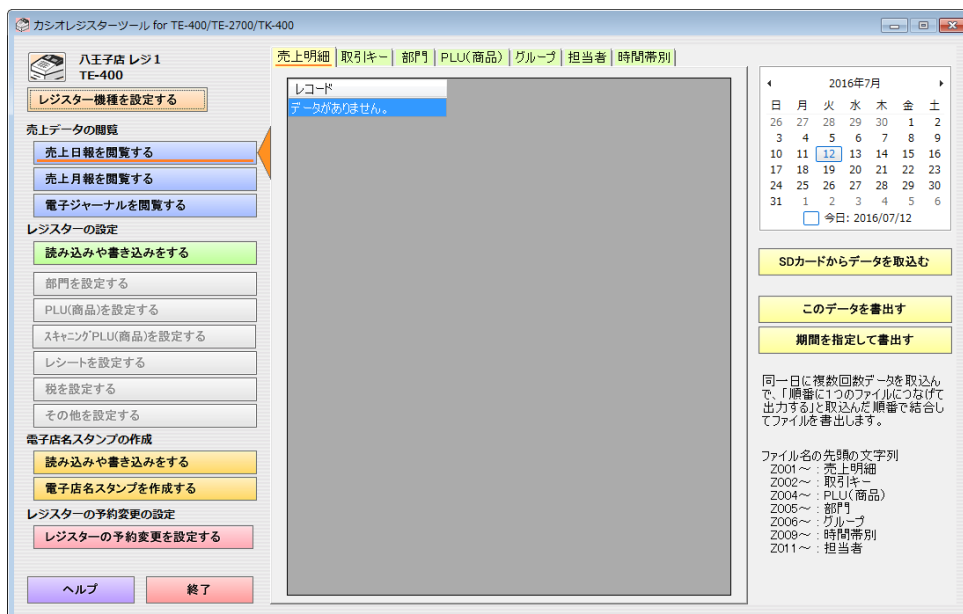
カシオレジスターツール for TE-400/TE-2700/TK-400

八王子店 レジ1
TE-400

レジスター機種を設定する

売上データの閲覧
売上日報を閲覧する
売上月報を閲覧する
電子ジャーナルを閲覧する

レジスターの設定
読み込みや書き込みをする
部門を設定する
PLU(商品)を設定する
ｽｷｬﾆﾝｸﾞPLU(商品)を設定する
レシートを設定する
税を設定する
その他を設定する

電子店名スタンプの作成
読み込みや書き込みをする
電子店名スタンプを作成する

レジスターの予約変更の設定
レジスターの予約変更を設定する

ヘルプ
終了

売上明細 | 取引キー | 部門 | PLU(商品) | グループ | 担当者 | 時間帯別

レコード
データがありません。

2016年7月

| 日 | 月 | 火 | 水 | 木 | 金 | 土 |
|---|---|---|---|---|---|---|
| 26 | 27 | 28 | 29 | 30 | 1 | 2 |
| 3 | 4 | 5 | 6 | 7 | 8 | 9 |
| 10 | 11 | 12 | 13 | 14 | 15 | 16 |
| 17 | 18 | 19 | 20 | 21 | 22 | 23 |
| 24 | 25 | 26 | 27 | 28 | 29 | 30 |
| 31 | 1 | 2 | 3 | 4 | 5 | 6 |

今日: 2016/07/12

SDカードからデータを取込む

このデータを書出す

期間を指定して書出す

同一日に複数回数データを取込んで、「順番に1つのファイルにつなげて出力する」と取込んだ順番で結合してファイルを書出します。

ファイル名の先頭の文字列
Z001～：売上明細
Z002～：取引キー
Z004～：PLU(商品)
Z005～：部門
Z006～：グループ
Z009～：時間帯別
Z011～：担当者